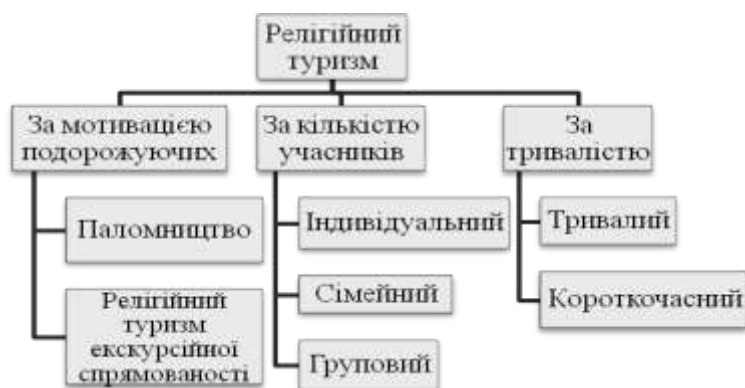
Релігійний туризм

За мотивацією подорожуючих

Паломництво

Релігійний туризм екскурсійної спрямованості

За кількістю учасників

Індивідуальний

Сімейний

Груповий

За тривалістю

Тривалий

Короткочасний